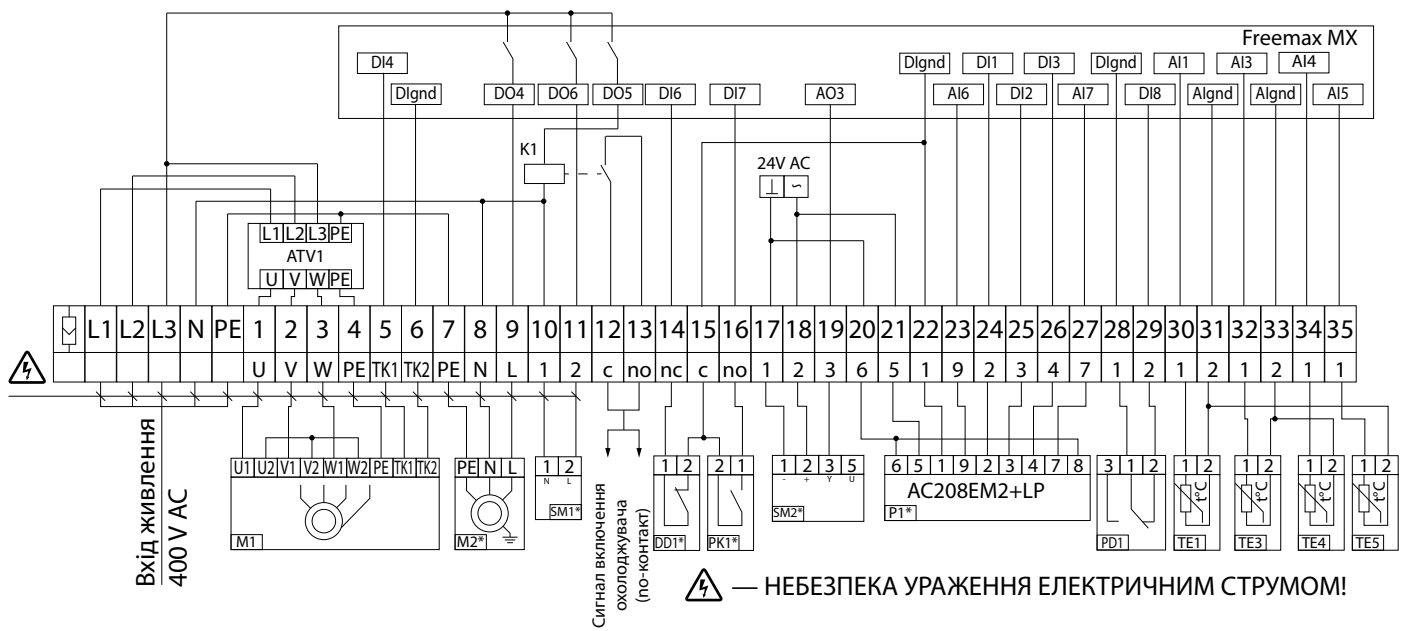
Freemax MX

DI4 Dlgnd DO4 DO6 DO5 DI6 DI7 AO3 Dlgnd DI1 DI3 Dlgnd AI1 AI3 AI4 AI6 DI2 AI7 DI8 Algnd Algnd AI5

K1

24V AC

L1 L2 L3 PE
ATV1
U V W PE

| | L1 | L2 | L3 | N | PE | 1 | 2 | 3 | 4 | 5 | 6 | 7 | 8 | 9 | 10 | 11 | 12 | 13 | 14 | 15 | 16 | 17 | 18 | 19 | 20 | 21 | 22 | 23 | 24 | 25 | 26 | 27 | 28 | 29 | 30 | 31 | 32 | 33 | 34 | 35 |
|---|---|---|---|---|---|---|---|---|---|---|---|---|---|---|---|---|---|---|---|---|---|---|---|---|---|---|---|---|---|---|---|---|---|---|---|---|---|---|---|---|
| | | | | | | U | V | W | PE | TK1 | TK2 | PE | N | L | 1 | 2 | c | no | nc | c | no | 1 | 2 | 3 | 6 | 5 | 1 | 9 | 2 | 3 | 4 | 7 | 1 | 2 | 1 | 2 | 1 | 2 | 1 | 1 |

Вхід живлення
400 V AC

U1 U2 V1 V2 W1 W2 PE TK1 TK2
M1

PE N L
M2*

1 2
N L
SM1*

Сигнал включення охолоджувача (no-контакт)

1 2
DD1*

2 1
PK1*

1 2 3 5
- + Y U
SM2*

6 5 1 9 2 3 4 7 8
AC208EM2+LP
P1*

3 1 2
PD1

1 2
t°C
TE1

1 2
t°C
TE3

1 2
t°C
TE4

1 2
t°C
TE5

— НЕБЕЗПЕКА УРАЖЕННЯ ЕЛЕКТРИЧНИМ СТРУМОМ!